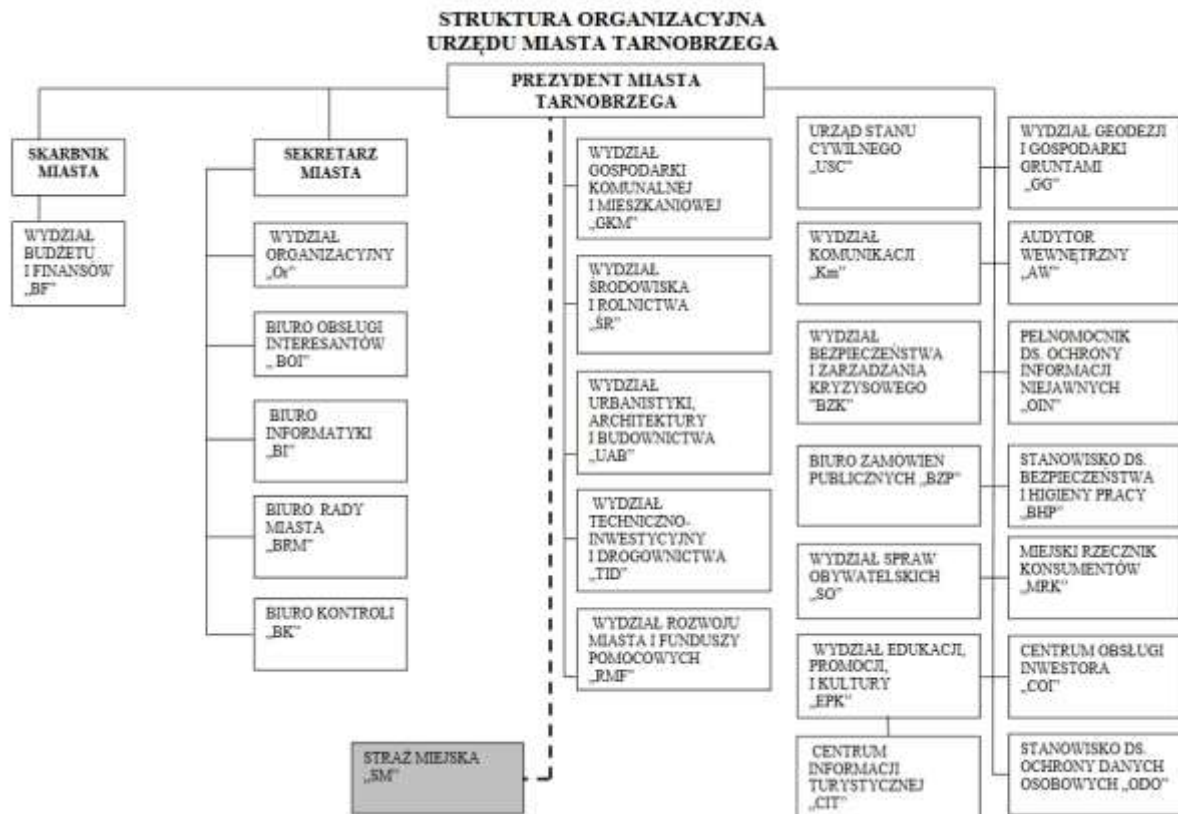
STRUKTURA ORGANIZACYJNA
URZĘDU MIASTA TARNOBRZEGA

PREZYDENT MIASTA TARNOBRZEGA

SKARBNIK MIASTA

WYDZIAŁ BUDŻETU I FINANSÓW „BF"

SEKRETARZ MIASTA

WYDZIAŁ ORGANIZACYJNY „Or"

BIURO OBSŁUGI INTERESANTÓW „BOI"

BIURO INFORMATYKI „BI"

BIURO RADY MIASTA „BRM"

BIURO KONTROLI „BK"

WYDZIAŁ GOSPODARKI KOMUNALNEJ I MIESZKANIOWEJ „GKM"

WYDZIAŁ ŚRODOWISKA I ROLNICTWA „ŚR"

WYDZIAŁ URBANISTYKI, ARCHITEKTURY I BUDOWNICTWA „UAB"

WYDZIAŁ TECHNICZNO-INWESTYCYJNY I DROGOWNICTWA „TID"

WYDZIAŁ ROZWOJU MIASTA I FUNDUSZY POMOCOWYCH „RMF"

STRAŻ MIEJSKA „SM"

URZĄD STANU CYWILNEGO „USC"

WYDZIAŁ KOMUNIKACJI „Km"

WYDZIAŁ BEZPIECZEŃSTWA I ZARZĄDZANIA KRYZYSOWEGO "BZK"

BIURO ZAMÓWIEŃ PUBLICZNYCH „BZP"

WYDZIAŁ SPRAW OBYWATELSKICH „SO"

WYDZIAŁ EDUKACJI, PROMOCJI, I KULTURY „EPK"

CENTRUM INFORMACJI TURYSTYCZNEJ „CIT"

WYDZIAŁ GEODEZJI I GOSPODARKI GRUNTAMI „GG"

AUDYTOR WEWNĘTRZNY „AW"

PEŁNOMOCNIK DS. OCHRONY INFORMACJI NIEJAWNYCH „OIN"

STANOWISKO DS. BEZPIECZEŃSTWA I HIGIENY PRACY „BHP"

MIEJSKI RZECZNIK KONSUMENTÓW „MRK"

CENTRUM OBSŁUGI INWESTORA „COI"

STANOWISKO DS. OCHRONY DANYCH OSOBOWYCH „ODO"